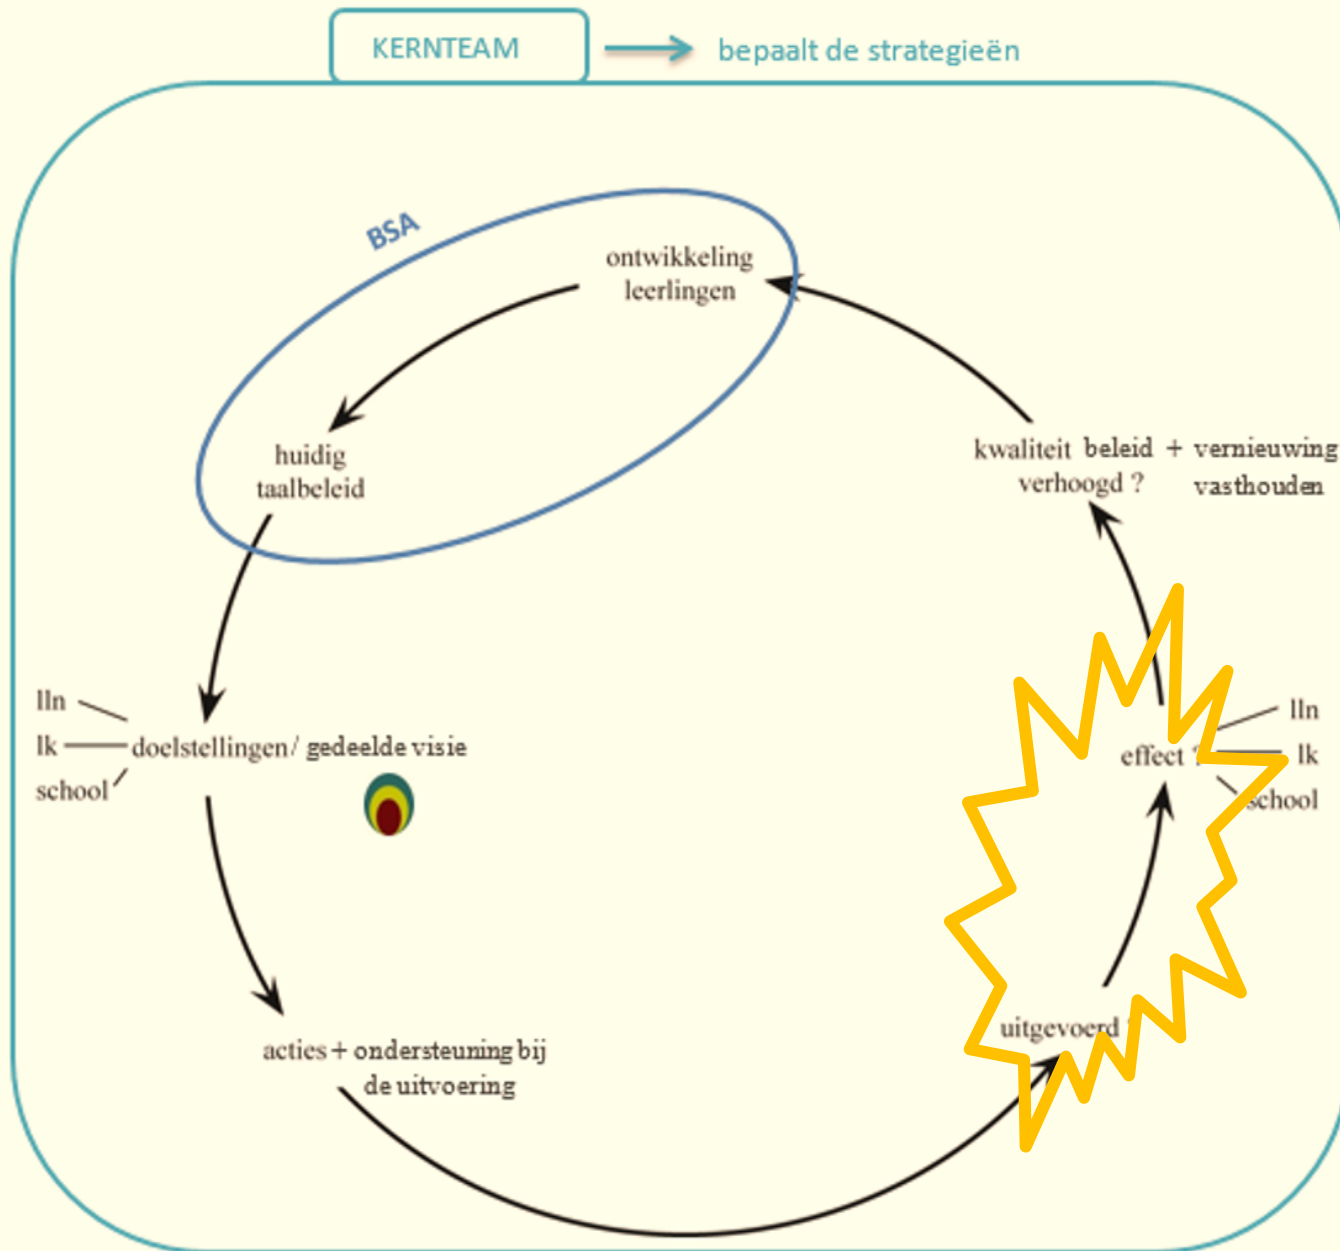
KERNTEAM

bepaalt de strategieën

BSA

ontwikkeling leerlingen

huidig taalbeleid

kwaliteit beleid verhoogd ?

+ vernieuwing vasthouden

lln

lk

school

doelstellingen/ gedeelde visie

effect ?

lln

lk

school

acties + ondersteuning bij de uitvoering

uitgevoerd ?